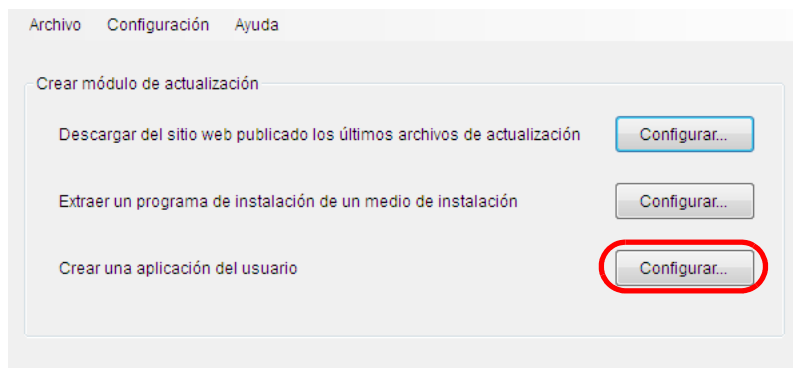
Archivo Configuración Ayuda

Crear módulo de actualización

Descargar del sitio web publicado los últimos archivos de actualización Configurar...

Extraer un programa de instalación de un medio de instalación Configurar...

Crear una aplicación del usuario Configurar...